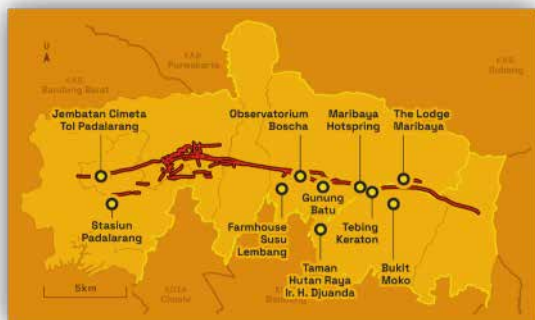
U

KAB. Purwakarta

KAB. Subang

KAB. Bandung Barat

Jembatan Cimeta Tol Padalarang

Observatorium Boscha

Maribaya Hotspring

The Lodge Maribaya

Stasiun Padalarang

Gunung Batu

Tebing Keraton

Farmhouse Susu Lembang

Taman Hutan Raya Ir. H. Djuanda

Bukit Moko

5km

KOTA Cimahi

KAB. Bandung